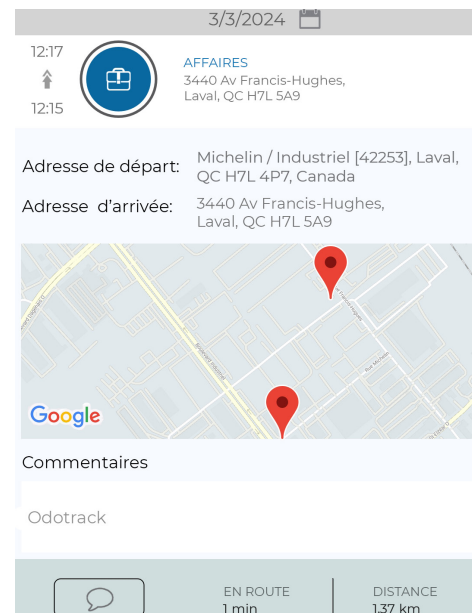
3/3/2024

12:17

12:15

AFFAIRES
3440 Av Francis-Hughes, Laval, QC H7L 5A9

Adresse de départ: Michelin / Industriel [42253], Laval, QC H7L 4P7, Canada

Adresse d'arrivée: 3440 Av Francis-Hughes, Laval, QC H7L 5A9

Google

Commentaires

Odotrack

EN ROUTE
1 min

DISTANCE
1.37 km